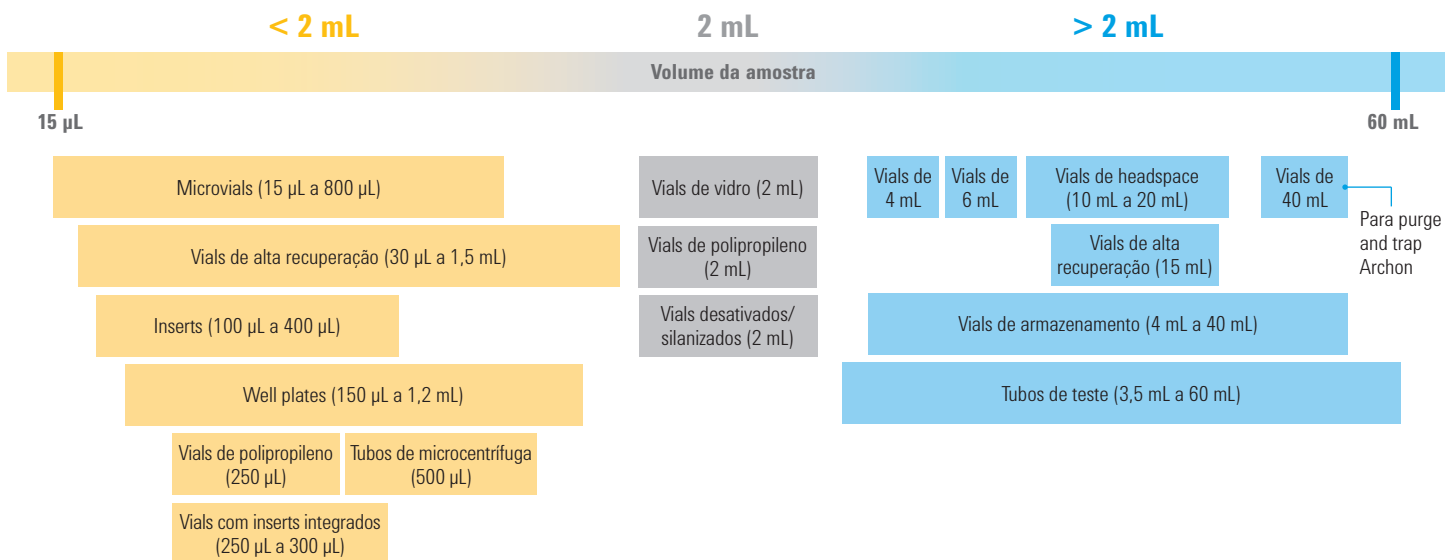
< 2 mL

2 mL

> 2 mL

Volume da amostra

15 µL

60 mL

Microvials (15 µL a 800 µL)

Vials de alta recuperação (30 µL a 1,5 mL)

Inserts (100 µL a 400 µL)

Well plates (150 µL a 1,2 mL)

Vials de polipropileno (250 µL)

Tubos de microcentrífuga (500 µL)

Vials com inserts integrados (250 µL a 300 µL)

Vials de vidro (2 mL)

Vials de polipropileno (2 mL)

Vials desativados/ silanizados (2 mL)

Vials de 4 mL

Vials de 6 mL

Vials de headspace (10 mL a 20 mL)

Vials de 40 mL

Para purge and trap Archon

Vials de alta recuperação (15 mL)

Vials de armazenamento (4 mL a 40 mL)

Tubos de teste (3,5 mL a 60 mL)